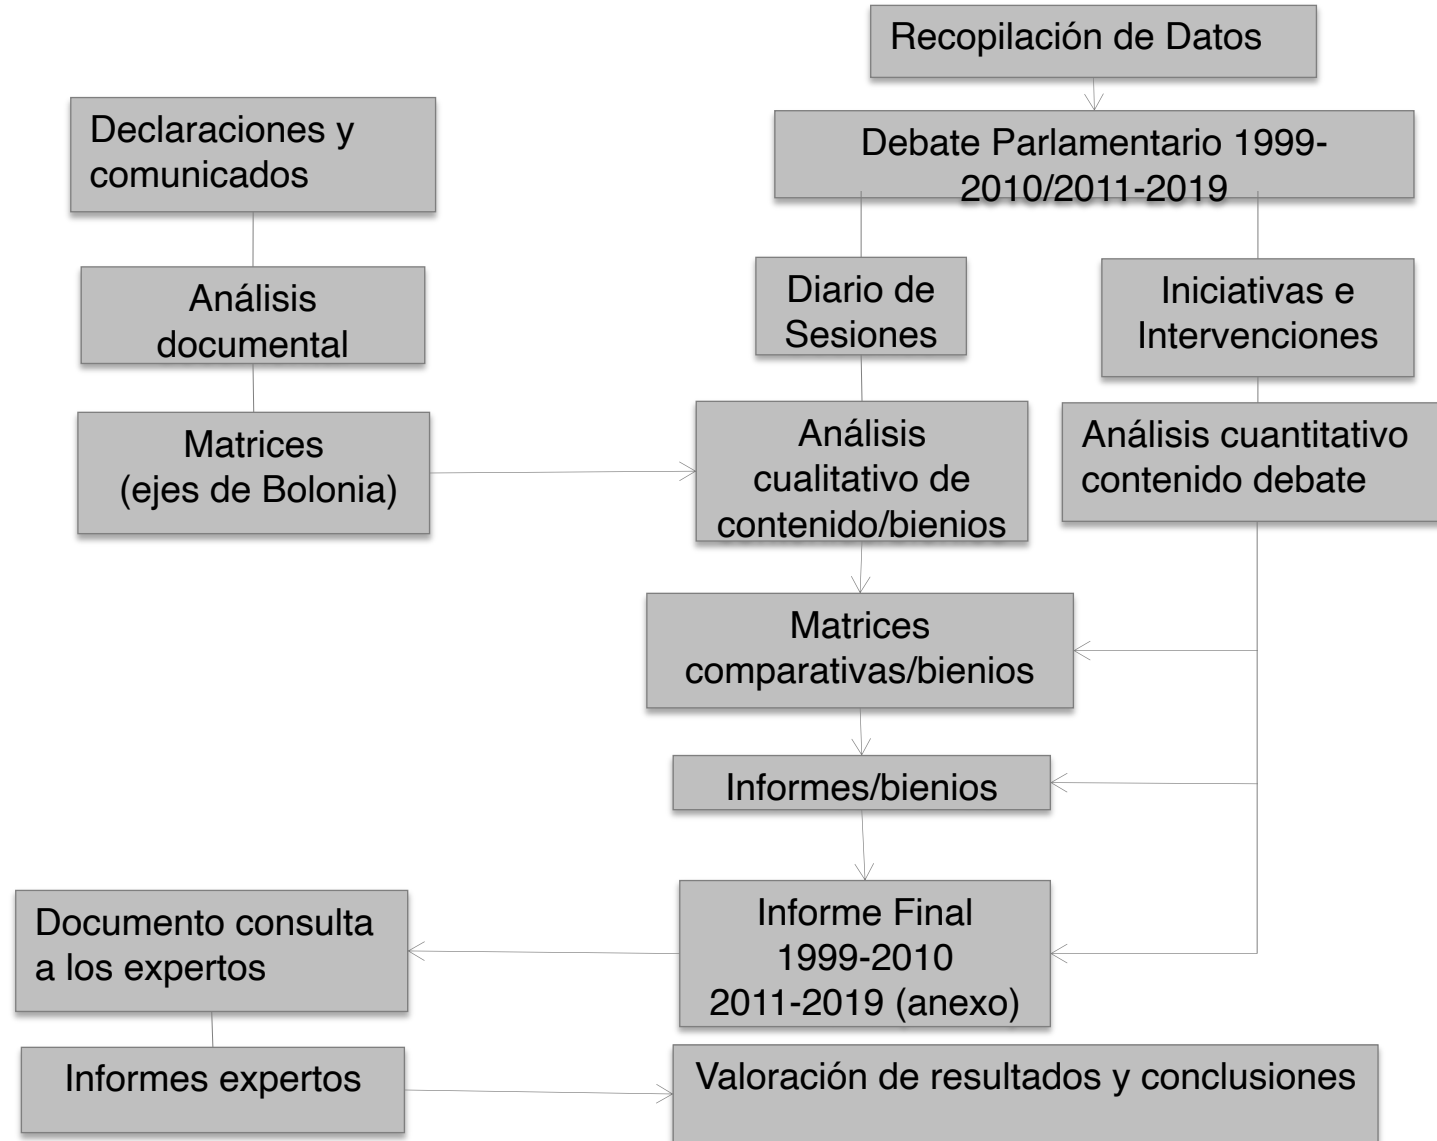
Recopilación de Datos

Declaraciones y comunicados

Debate Parlamentario 1999-2010/2011-2019

Análisis documental

Diario de Sesiones

Iniciativas e Intervenciones

Matrices (ejes de Bolonia)

Análisis cualitativo de contenido/bienios

Análisis cuantitativo contenido debate

Matrices comparativas/bienios

Informes/bienios

Documento consulta a los expertos

Informe Final 1999-2010 2011-2019 (anexo)

Informes expertos

Valoración de resultados y conclusiones